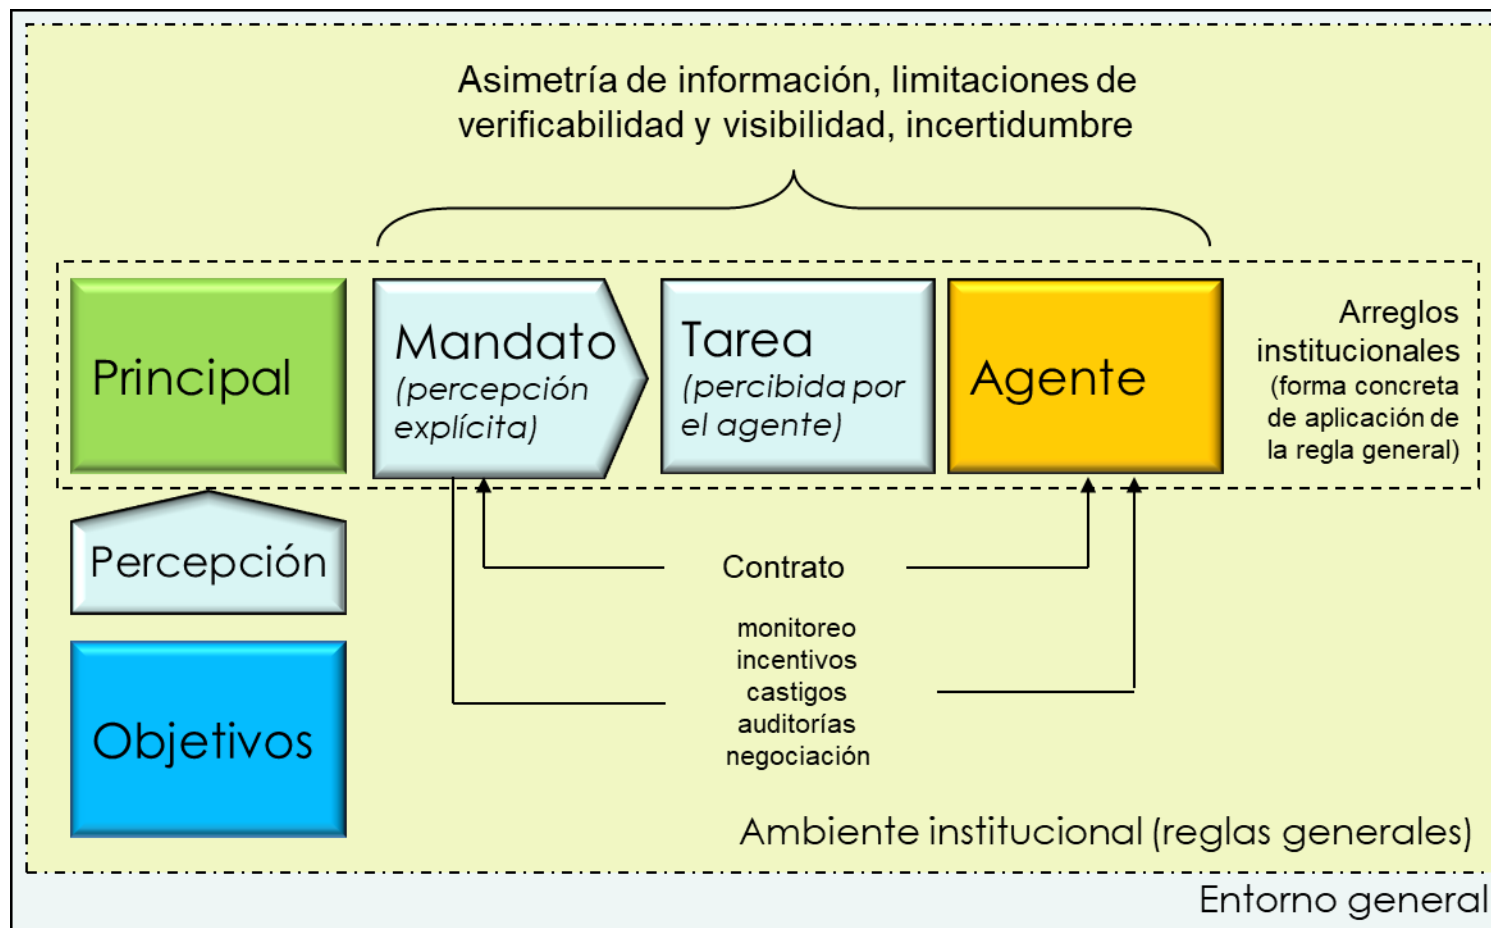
Asimetría de información, limitaciones de verificabilidad y visibilidad, incertidumbre

Principal

Mandato
(percepción explícita)

Tarea
(percibida por el agente)

Agente

Arreglos institucionales
(forma concreta de aplicación de la regla general)

Percepción

Objetivos

Contrato

monitoreo
incentivos
castigos
auditorías
negociación

Ambiente institucional (reglas generales)

Entorno general